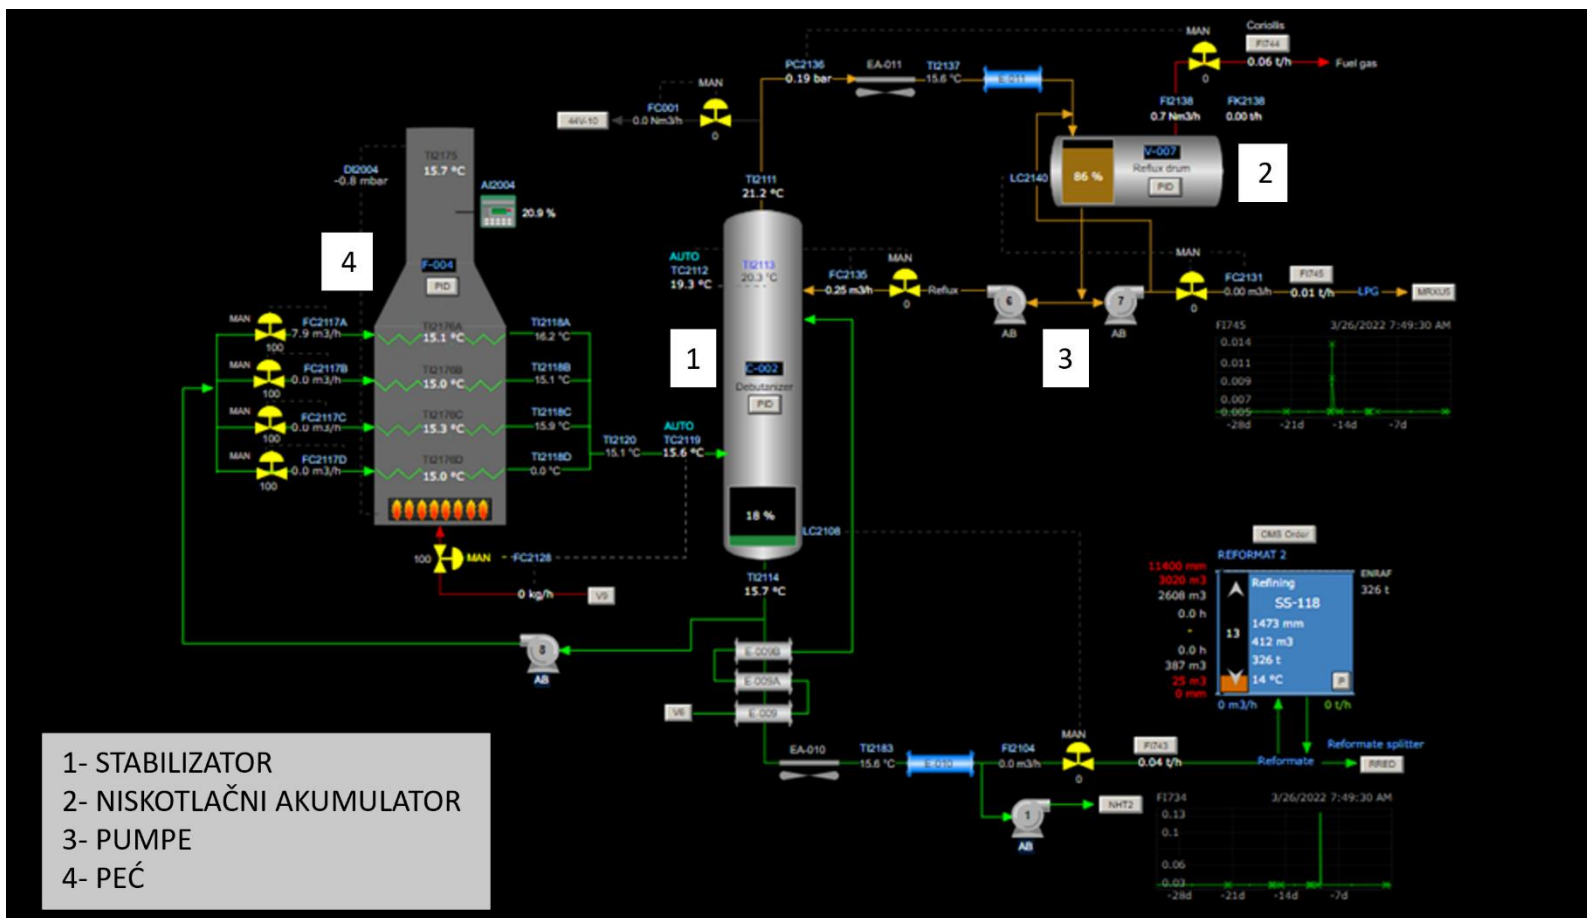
MAN
Coriolis
FI744
0
0.06 t/h
Fuel gas
PC2136
0.19 bar
EA-011
TI2137
15.6 °C
E-011
MAN
FC001
44V-10
0.0 Nm3/h
0
FI2138
0.7 Nm3/h
FK2138
0.00 t/h
V-007
Reflux drum
86 %
PID
2
TI2175
15.7 °C
DI2004
-0.8 mbar
AI2004
20.9 %
TI2111
21.2 °C
LC2140
4
F-004
PID
AUTO
TC2112
19.3 °C
TI2113
20.3 °C
MAN
FC2135
0.25 m3/h
0
Reflux
6
AB
7
AB
MAN
FC2131
0.00 m3/h
0
FI745
0.01 t/h
LPG
MRXUS
MAN
FC2117A
7.9 m3/h
100
TI2176A
15.1 °C
TI2118A
16.2 °C
1
3
FI745
3/26/2022 7:49:30 AM
0.014
0.011
0.009
0.007
0.005
-28d
-21d
-14d
-7d
MAN
FC2117B
0.0 m3/h
100
TI2176B
15.0 °C
TI2118B
15.1 °C
C-002
Debutanizer
PID
MAN
FC2117C
0.0 m3/h
100
TI2176C
15.3 °C
TI2118C
15.9 °C
TI2120
15.1 °C
AUTO
TC2119
15.6 °C
MAN
FC2117D
0.0 m3/h
100
TI2176D
15.0 °C
TI2118D
0.0 °C
18 %
LC2108
100
MAN
FC2128
0 kg/h
V9
TI2114
15.7 °C
OMS Order
REFORMAT 2
11400 mm
3020 m3
2608 m3
0.0 h
0.0 h
387 m3
25 m3
0 mm
13
Refining
SS-118
1473 mm
412 m3
326 t
14 °C
ENRAF
326 t
0 m3/h
0 t/h
8
AB
E-009B
E-009A
V6
E-009
EA-010
TI2183
15.6 °C
E-010
MAN
FI2104
0.0 m3/h
0
FI743
0.04 t/h
Reformate
Reformate splitter
RRED
1
AB
NHT2
FI734
3/26/2022 7:49:30 AM
0.13
0.1
0.06
0.03
-28d
-21d
-14d
-7d

1- STABILIZATOR
2- NISKOTLAČNI AKUMULATOR
3- PUMPE
4- PEĆ